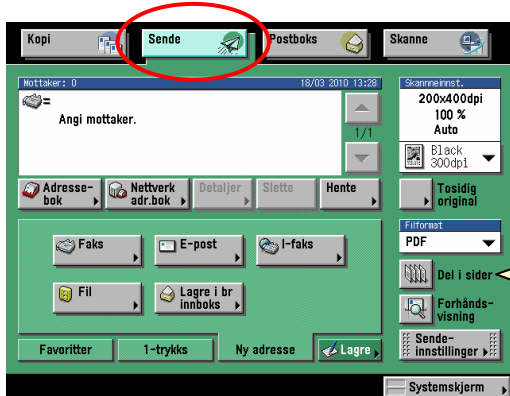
Kopi
Sende
Postboks
Skanne

Mottaker: 0
18/03 2010 13:28
=
Angi mottaker.
1/1

Skanneinnst.
200x400dpi
100 %
Auto
Black 300dpi

Adressebok
Nettverk adr.bok
Detaljer
Slette
Hente

Tosidig original

Filformat
PDF

Faks
E-post
I-faks

Del i sider

Fil
Lagre i br innboks

Forhåndsvisning

Sendeinnstillinger

Favoritter
1-trykks
Ny adresse
Lagre

Systemskjerm